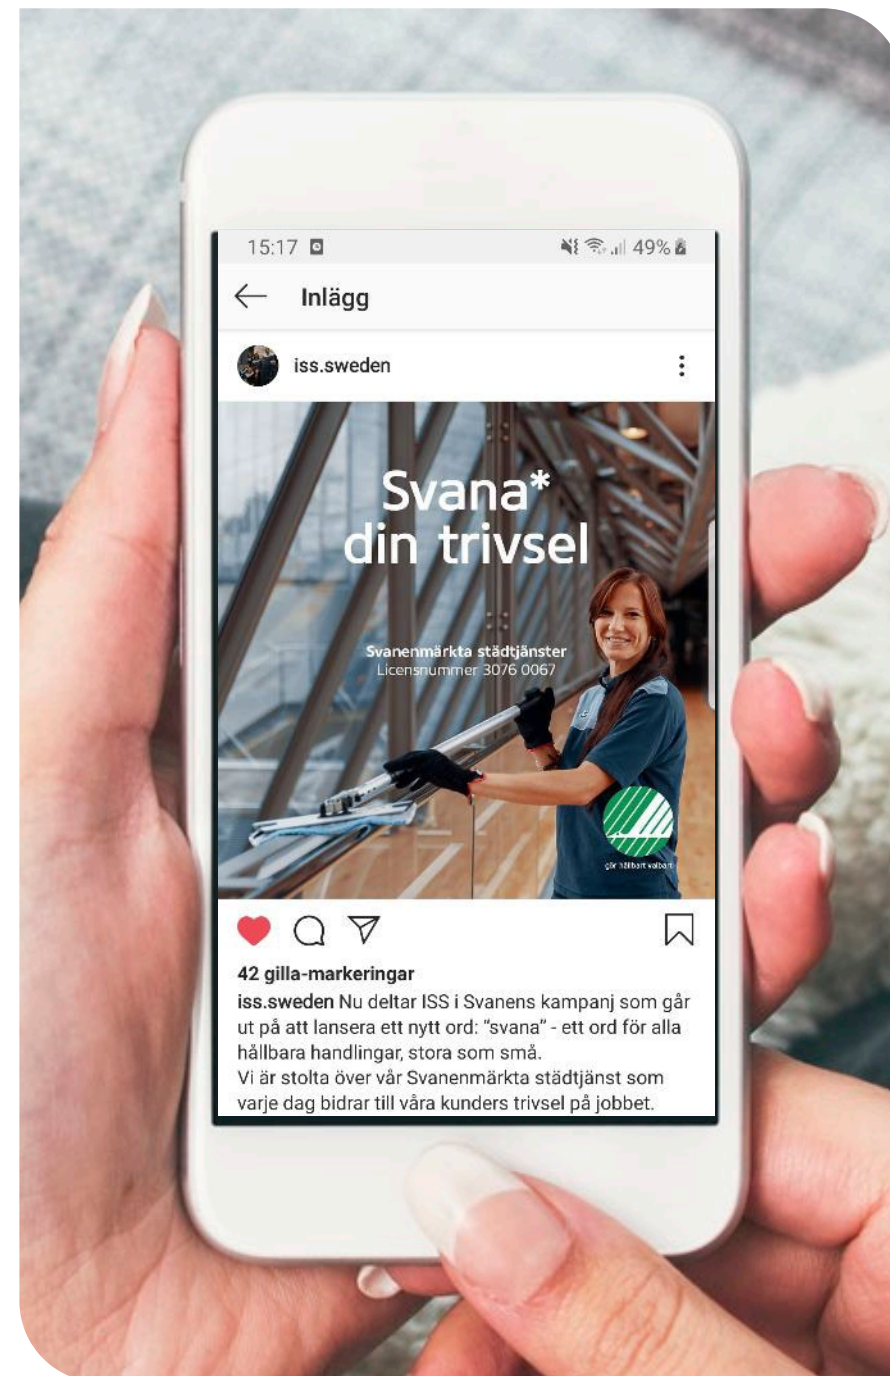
15:17

49%

Inlägg

iss.sweden

Svana*
din trivsel

Svanenmärkta städtjänster
Licensnummer 3076 0067

gör hållbart valbart

42 gilla-markeringar

iss.sweden Nu deltar ISS i Svanens kampanj som går ut på att lansera ett nytt ord: "svana" - ett ord för alla hållbara handlingar, stora som små.
Vi är stolta över vår Svanenmärkta städtjänst som varje dag bidrar till våra kunders trivsel på jobbet.